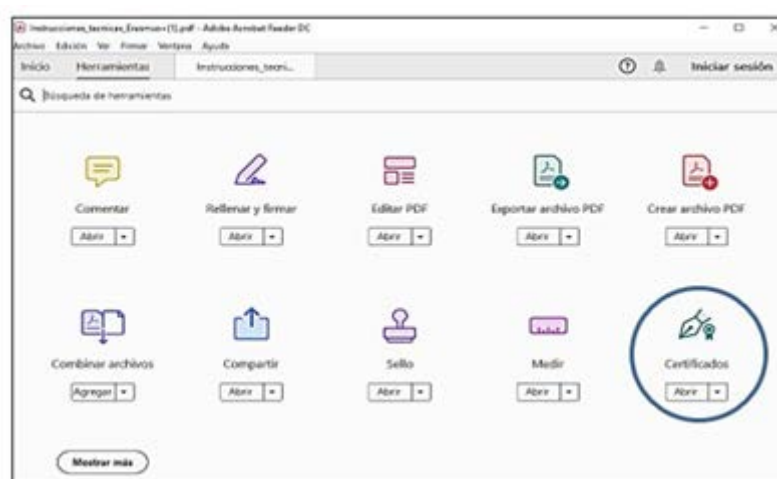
Instrucciones_tecnicas_Examen+(1).pdf - Adobe Acrobat Reader DC
Archivo Edición Ver Firmar Ventana Ayuda
Inicio Herramientas Instrucciones_tecni...
Iniciar sesión
Búsqueda de herramientas

Comentar
Abrir
Rellenar y firmar
Abrir
Editar PDF
Abrir
Exportar archivo PDF
Abrir
Crear archivo PDF
Abrir

Combinar archivos
Agregar
Compartir
Abrir
Sello
Abrir
Medir
Abrir
Certificados
Abrir

Mostrar más